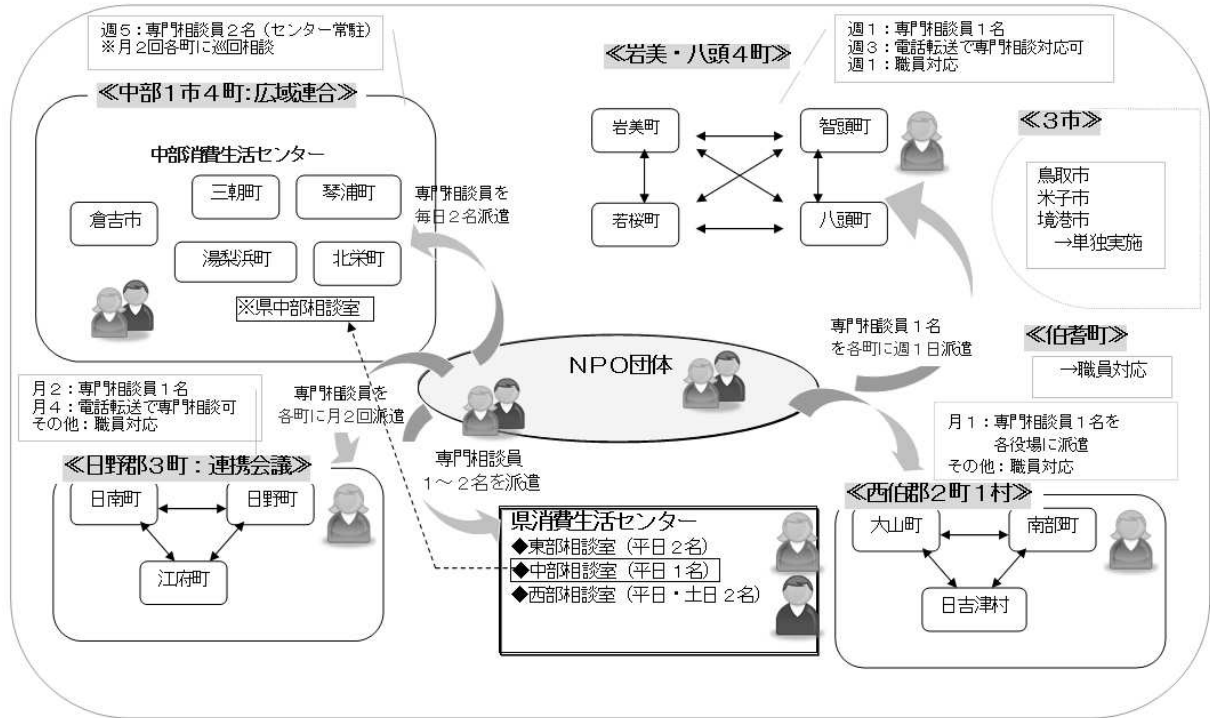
週5：専門相談員2名（センター常駐）
※月2回各町に巡回相談

≪中部1市4町：広域連合≫

中部消費生活センター

三朝町

琴浦町

倉吉市

湯梨浜町

北栄町

※県中部相談室

専門相談員を
毎日2名派遣

≪岩美・八頭4町≫

週1：専門相談員1名
週3：電話転送で専門相談対応可
週1：職員対応

岩美町

智頭町

若桜町

八頭町

≪3市≫

鳥取市
米子市
境港市
→単独実施

専門相談員1名
を各町に週1日派遣

≪伯耆町≫

→職員対応

NPO団体

月2：専門相談員1名
月4：電話転送で専門相談可
その他：職員対応

専門相談員を
各町に月2回派遣

≪日野郡3町：連携会議≫

日南町

日野町

江府町

専門相談員
1～2名を派遣

県消費生活センター
◆東部相談室（平日2名）
◆中部相談室（平日1名）
◆西部相談室（平日・土日2名）

月1：専門相談員1名を
各役場に派遣
その他：職員対応

≪西伯郡2町1村≫

大山町

南部町

日吉津村